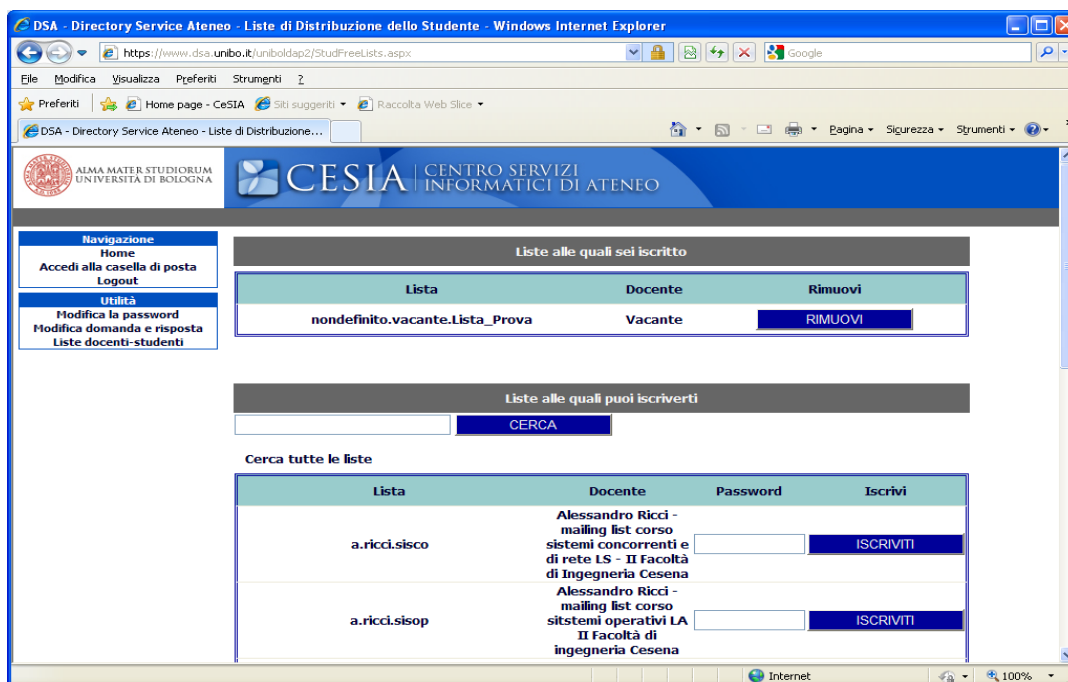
DSA - Directory Service Ateneo - Liste di Distribuzione dello Studente - Windows Internet Explorer

https://www.dsa.unibo.it/uniboldap2/StudFreeLists.aspx

Google

File Modifica Visualizza Preferiti Strumenti ?

Preferiti | Home page - CeSIA | Siti suggeriti ▾ | Raccolta Web Slice ▾

DSA - Directory Service Ateneo - Liste di Distribuzione...

Pagina ▾ Sicurezza ▾ Strumenti ▾

ALMA MATER STUDIORUM UNIVERSITÀ DI BOLOGNA

CESIA | CENTRO SERVIZI INFORMATICI DI ATENEO

Navigazione
Home
Accedi alla casella di posta
Logout

Utilità
Modifica la password
Modifica domanda e risposta
Liste docenti-studenti

Liste alle quali sei iscritto

| Lista | Docente | Rimuovi |
|---|---|---|
| nondefinito.vacante.Lista_Prova | Vacante | RIMUOVI |

Liste alle quali puoi iscriverti

CERCA

Cerca tutte le liste

| Lista | Docente | Password | Iscrivi |
|---|---|---|---|
| a.ricci.sisco | Alessandro Ricci - mailing list corso sistemi concorrenti e di rete LS - II Facoltà di Ingegneria Cesena | | ISCRIVITI |
| a.ricci.sisop | Alessandro Ricci - mailing list corso sitstemi operativi LA II Facoltà di ingegneria Cesena | | ISCRIVITI |

Internet

100%